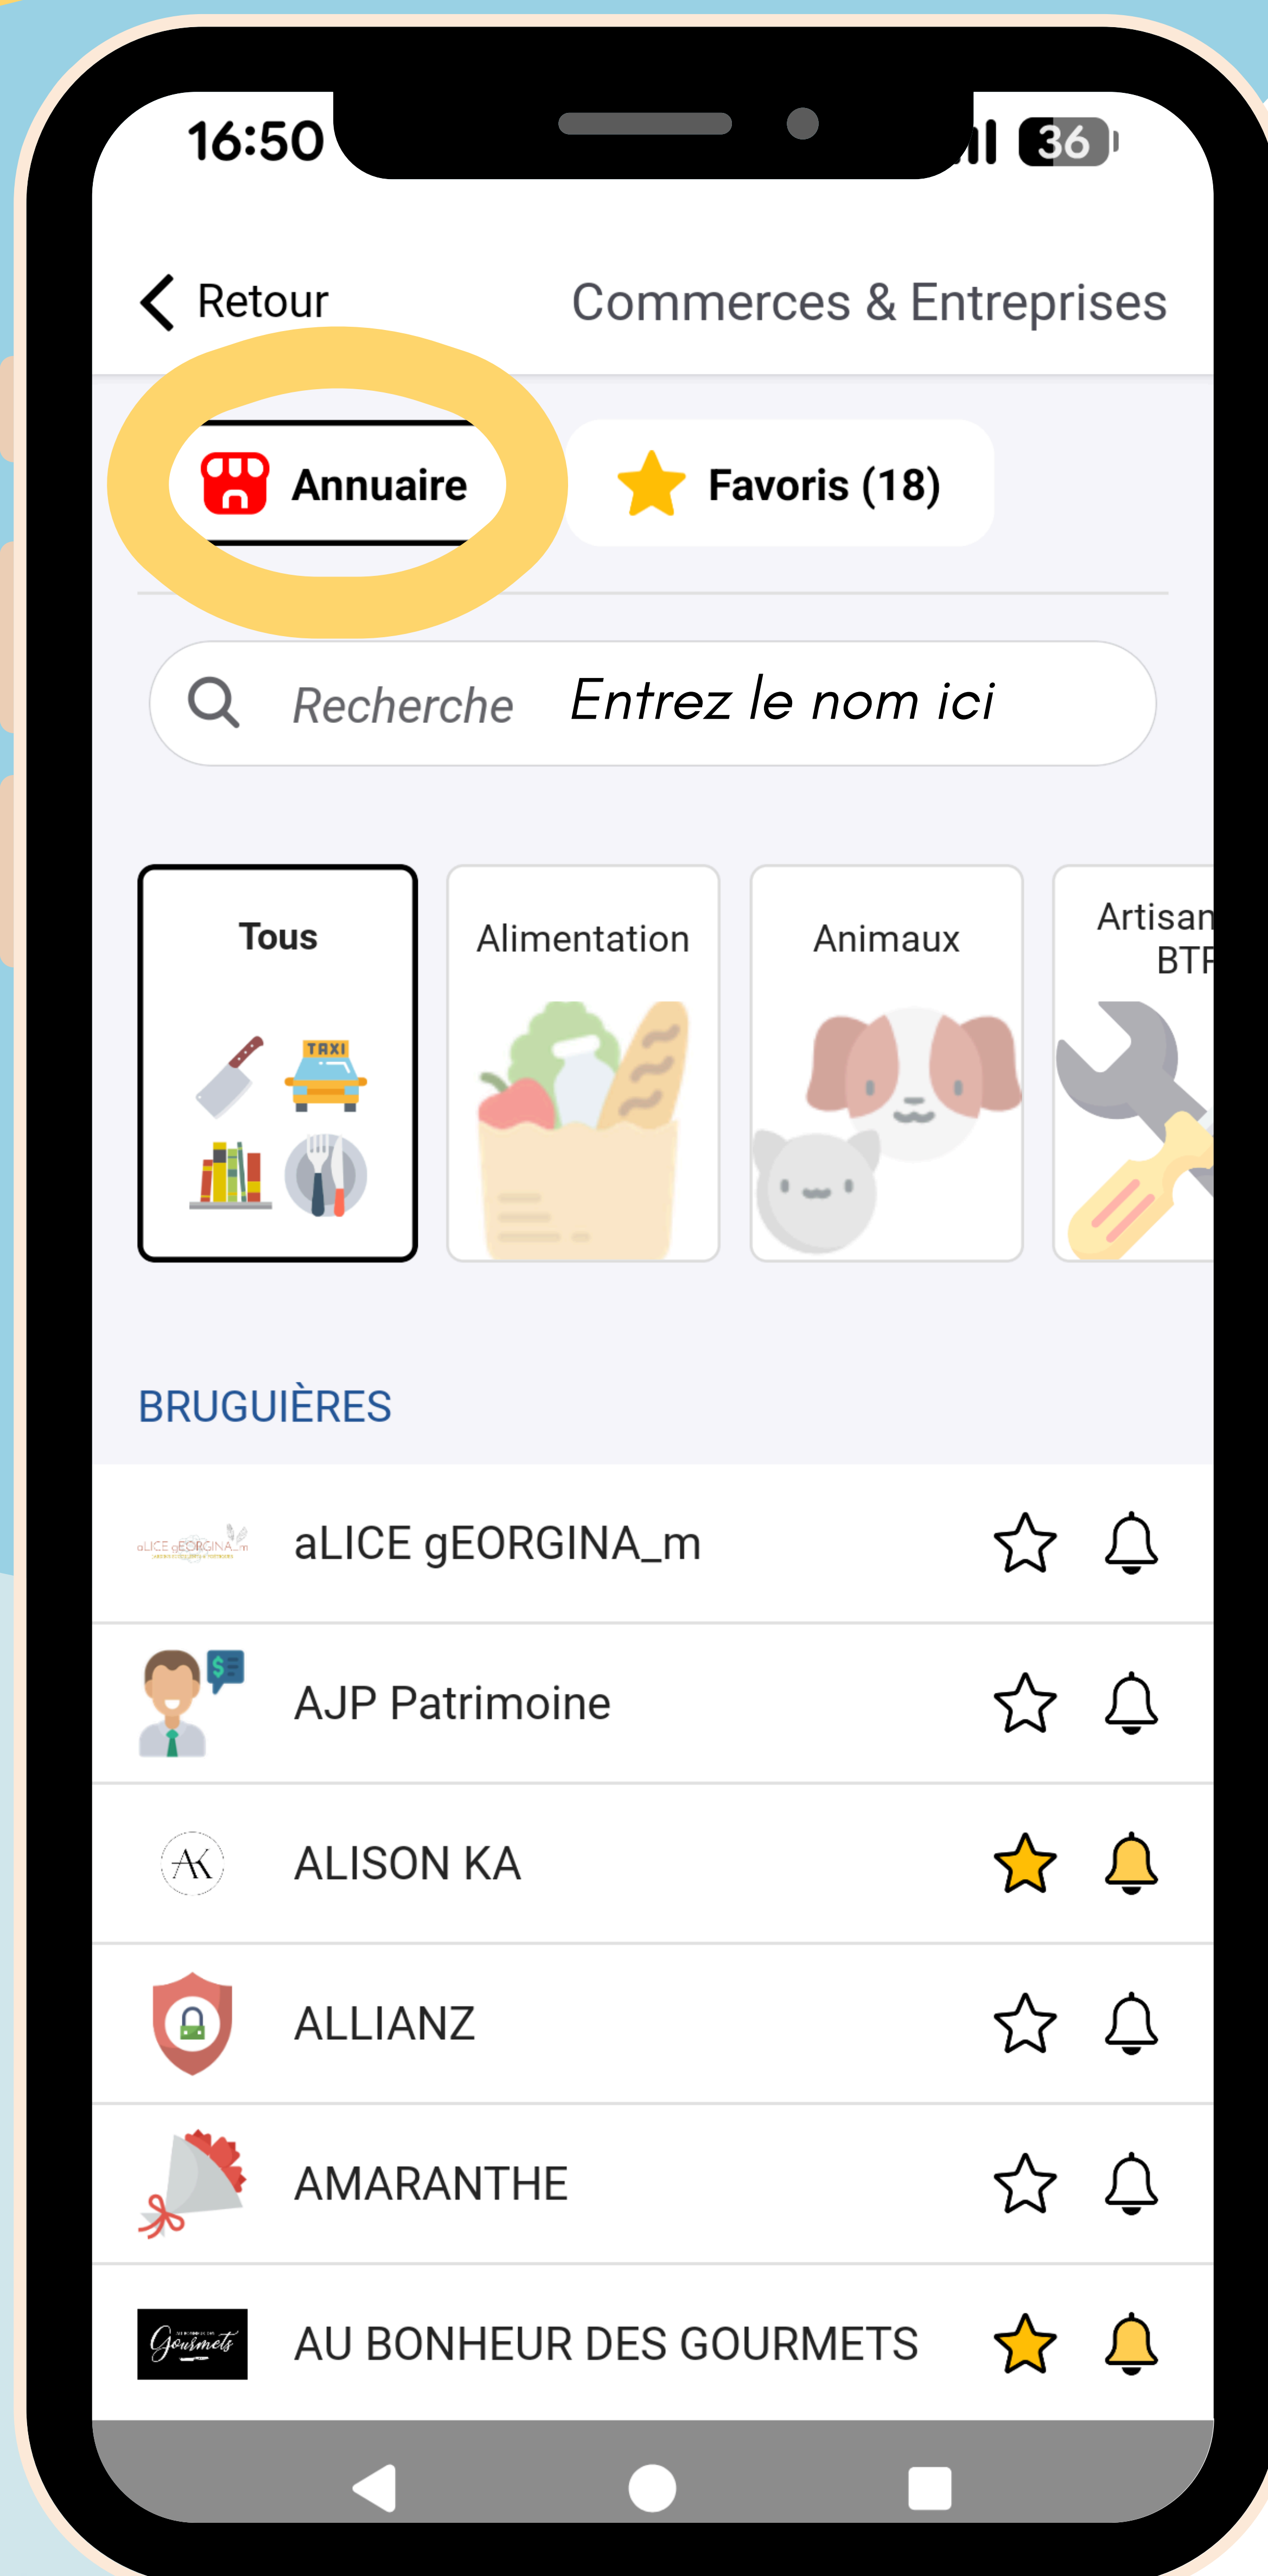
16:50
36

Retour
Commerces & Entreprises

Annuaire
Favoris (18)

Recherche
Entrez le nom ici

Tous
TAXI
Alimentation
Animaux
Artisan BTP

BRUGUIÈRES

aLICE gEORGINA_m
aLICE gEORGINA_m

AJP Patrimoine

AK
ALISON KA

ALLIANZ

AMARANTHE

Gourmets
AU BONHEUR DES GOURMETS